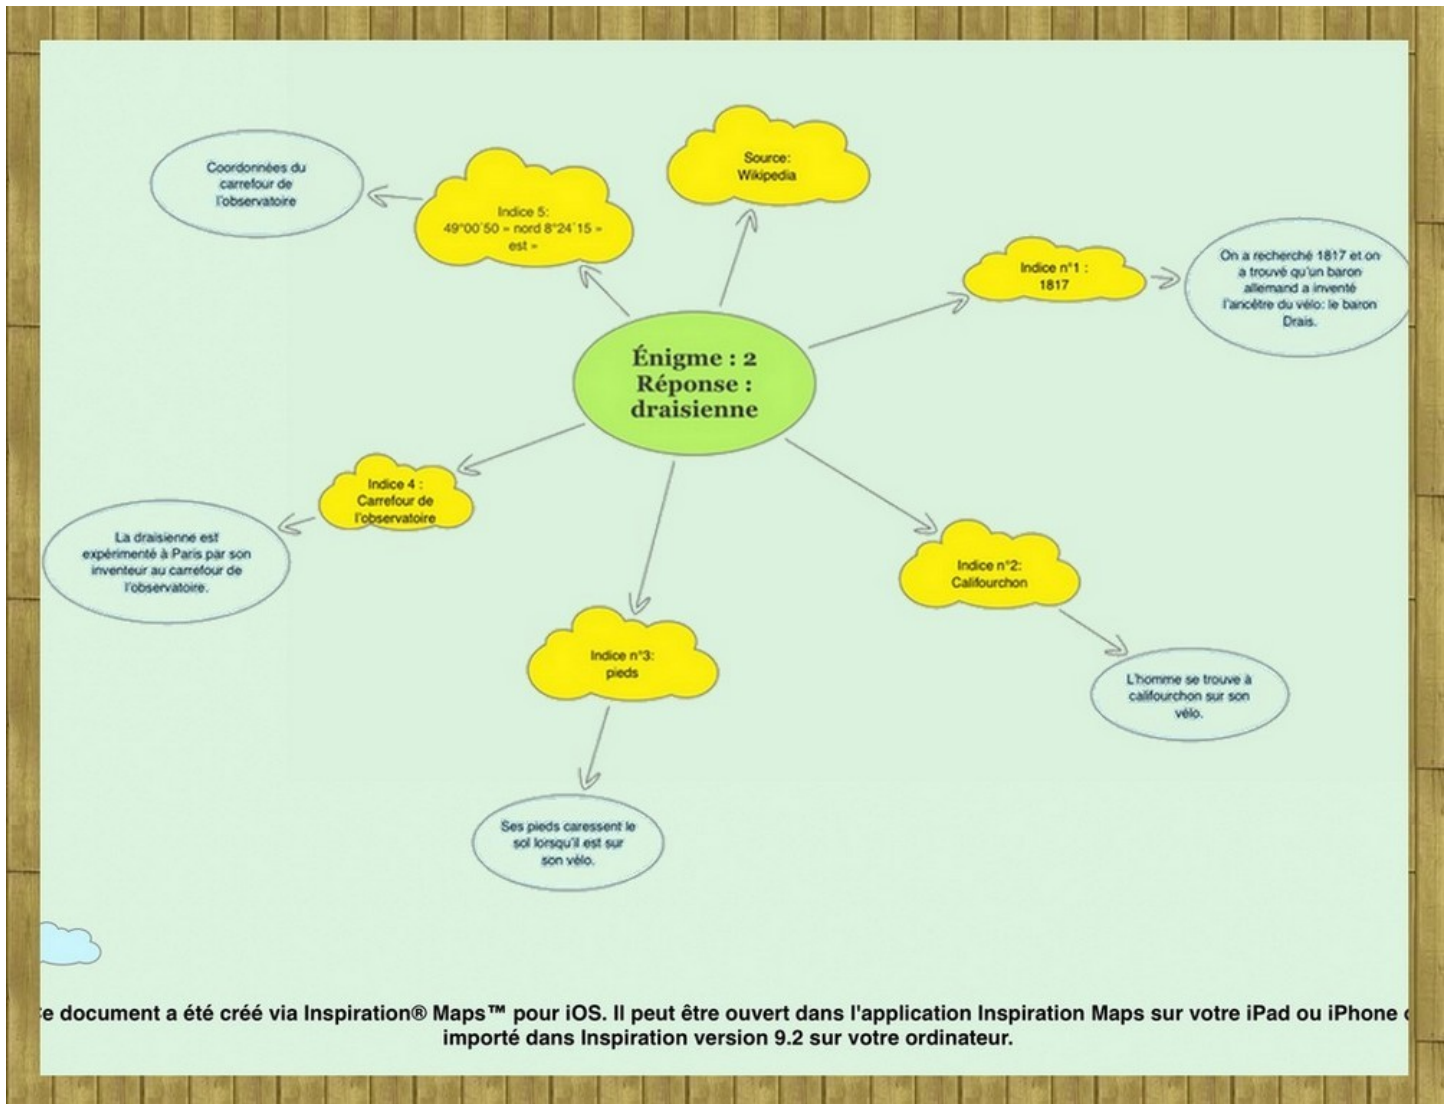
Énigme : 2
Réponse :
draisienne

Source:
Wikipedia

Indice 5:
49°00'50 » nord 8°24'15 » est »

Coordonnées du carrefour de l'observatoire

Indice n°1 :
1817

On a recherché 1817 et on a trouvé qu'un baron allemand a inventé l'ancêtre du vélo: le baron Drais.

Indice 4 :
Carrefour de l'observatoire

La draisienne est expérimenté à Paris par son inventeur au carrefour de l'observatoire.

Indice n°2:
Califourchon

L'homme se trouve à califourchon sur son vélo.

Indice n°3:
pieds

Ses pieds caressent le sol lorsqu'il est sur son vélo.

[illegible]e document a été créé via Inspiration® Maps™ pour iOS. Il peut être ouvert dans l'application Inspiration Maps sur votre iPad ou iPhone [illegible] importé dans Inspiration version 9.2 sur votre ordinateur.